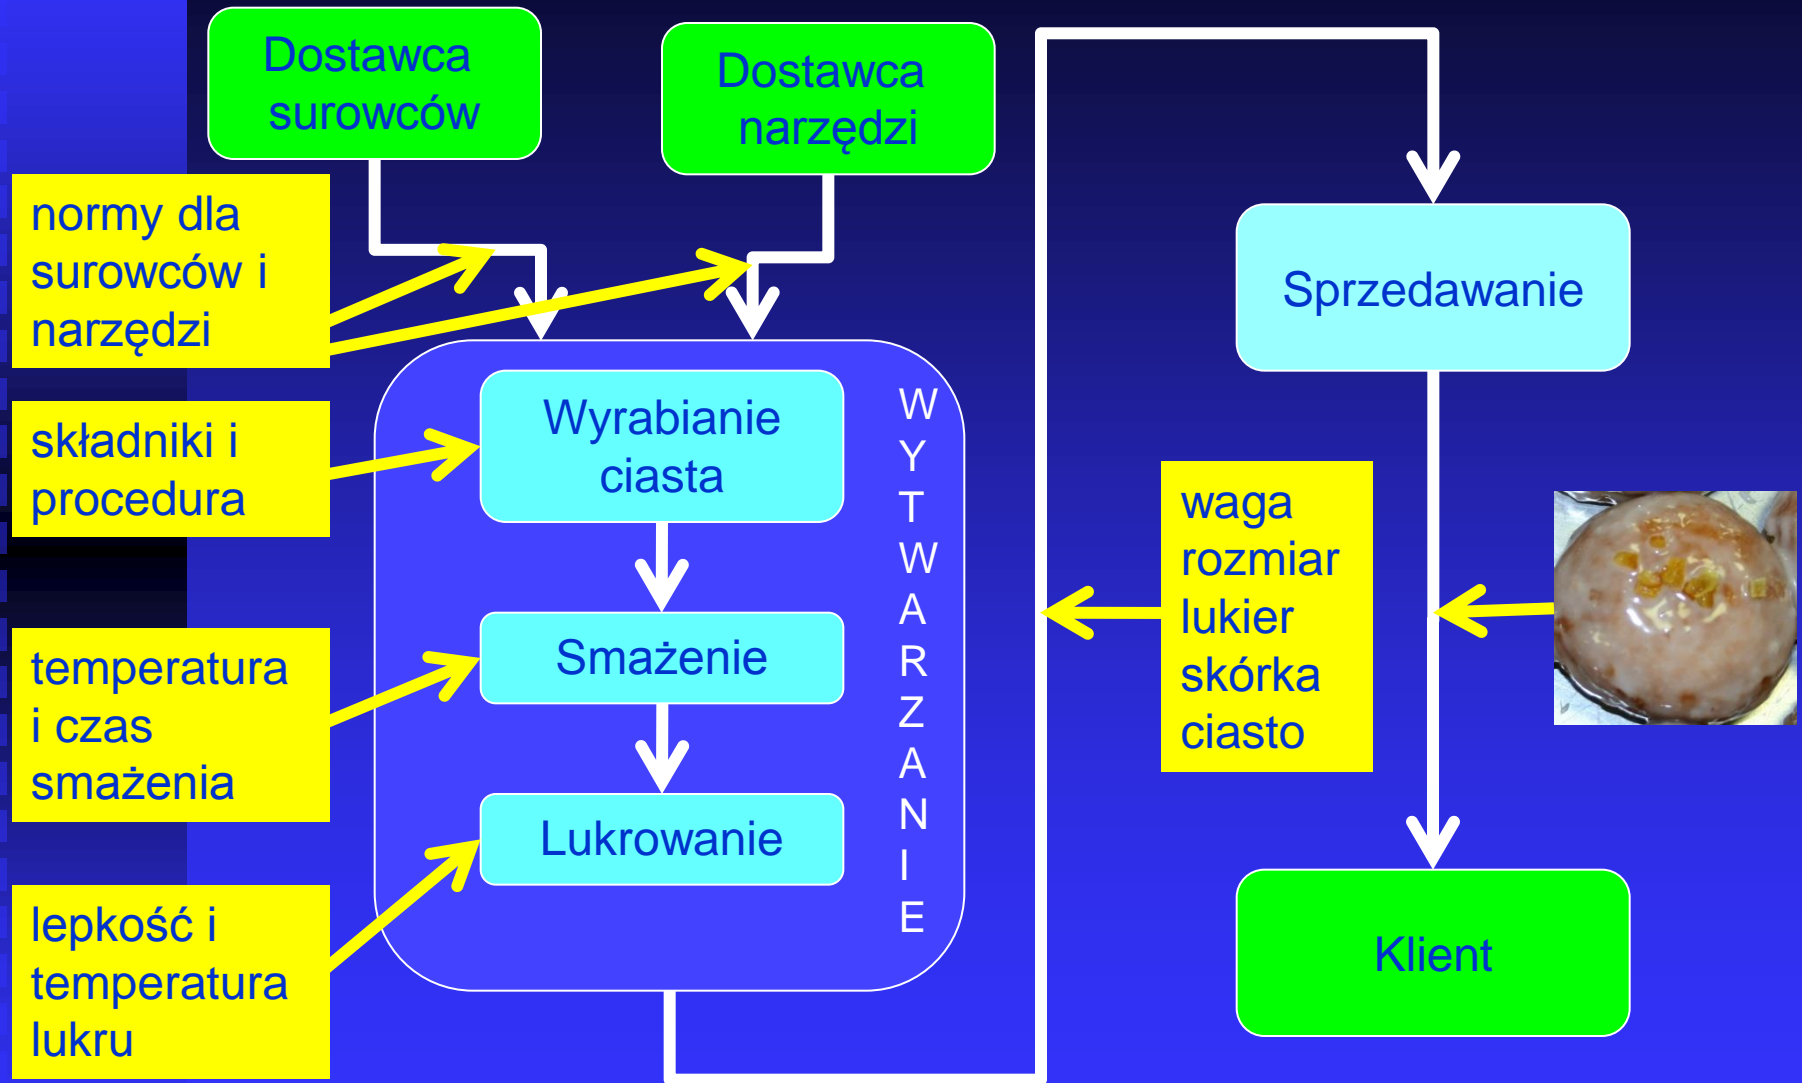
Dostawca surowców

Dostawca narzędzi

normy dla surowców i narzędzi

składniki i procedura

temperatura i czas smażenia

lepkość i temperatura lukru

Wyrabianie ciasta

Smażenie

Lukrowanie

WYTWARZANIE

Sprzedawanie

waga
rozmiar
lukier
skórka
ciasto

Klient